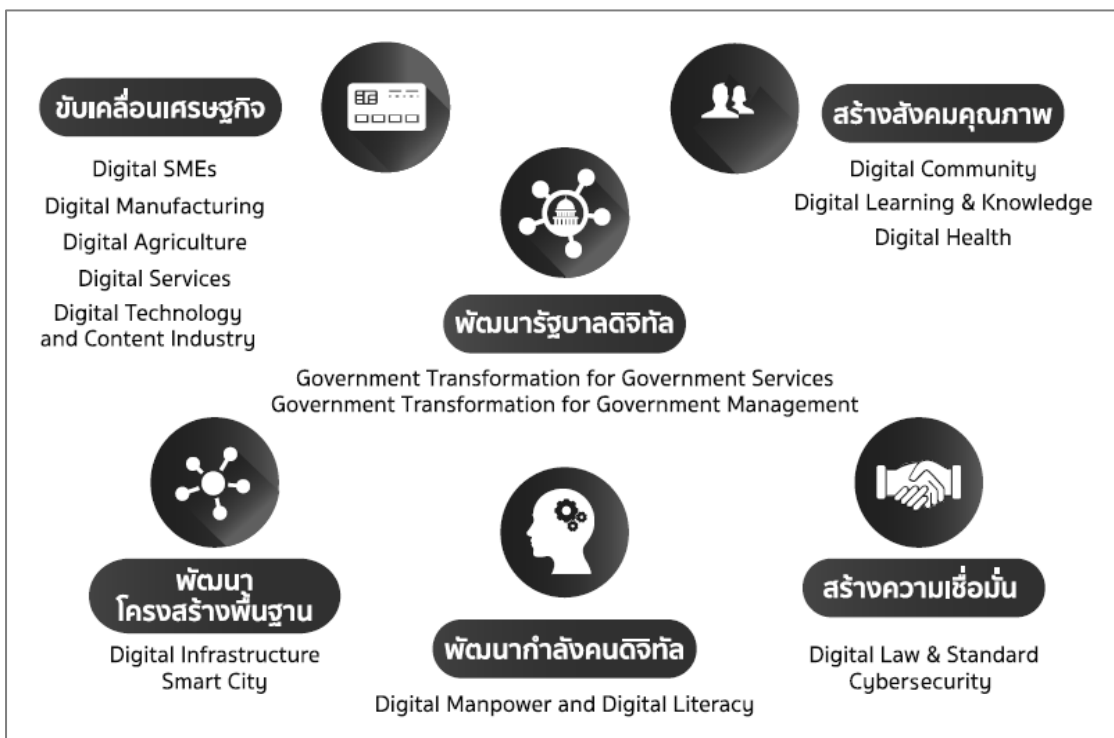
ขับเคลื่อนเศรษฐกิจ

Digital SMEs
Digital Manufacturing
Digital Agriculture
Digital Services
Digital Technology and Content Industry

สร้างสังคมคุณภาพ

Digital Community
Digital Learning & Knowledge
Digital Health

พัฒนารัฐบาลดิจิทัล

Government Transformation for Government Services
Government Transformation for Government Management

พัฒนา โครงสร้างพื้นฐาน

Digital Infrastructure
Smart City

พัฒนากำลังคนดิจิทัล

Digital Manpower and Digital Literacy

สร้างความเชื่อมั่น

Digital Law & Standard
Cybersecurity